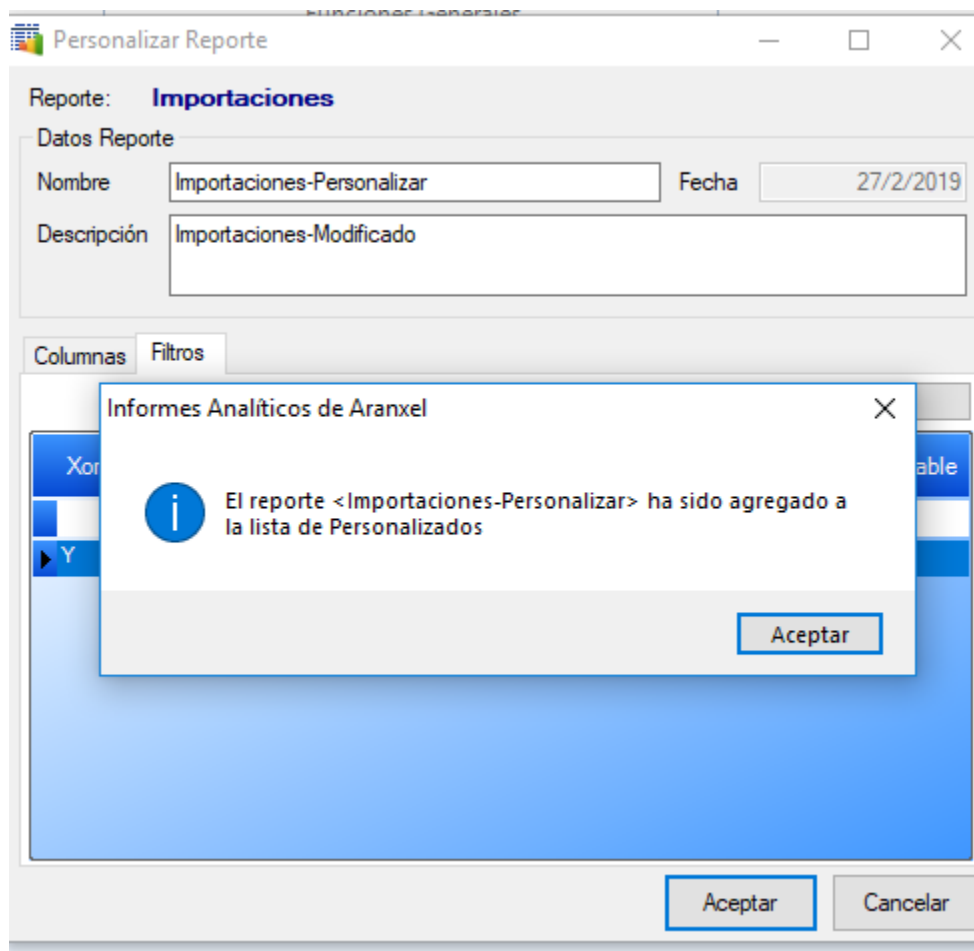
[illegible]

Personalizar Reporte

Reporte: Importaciones

Datos Reporte

Nombre Importaciones-Personalizar

Fecha 27/2/2019

Descripción Importaciones-Modificado

Columnas Filtros

Xor

able

Y

Informes Analíticos de Aranxel

El reporte <Importaciones-Personalizar> ha sido agregado a la lista de Personalizados

Aceptar

Aceptar Cancelar